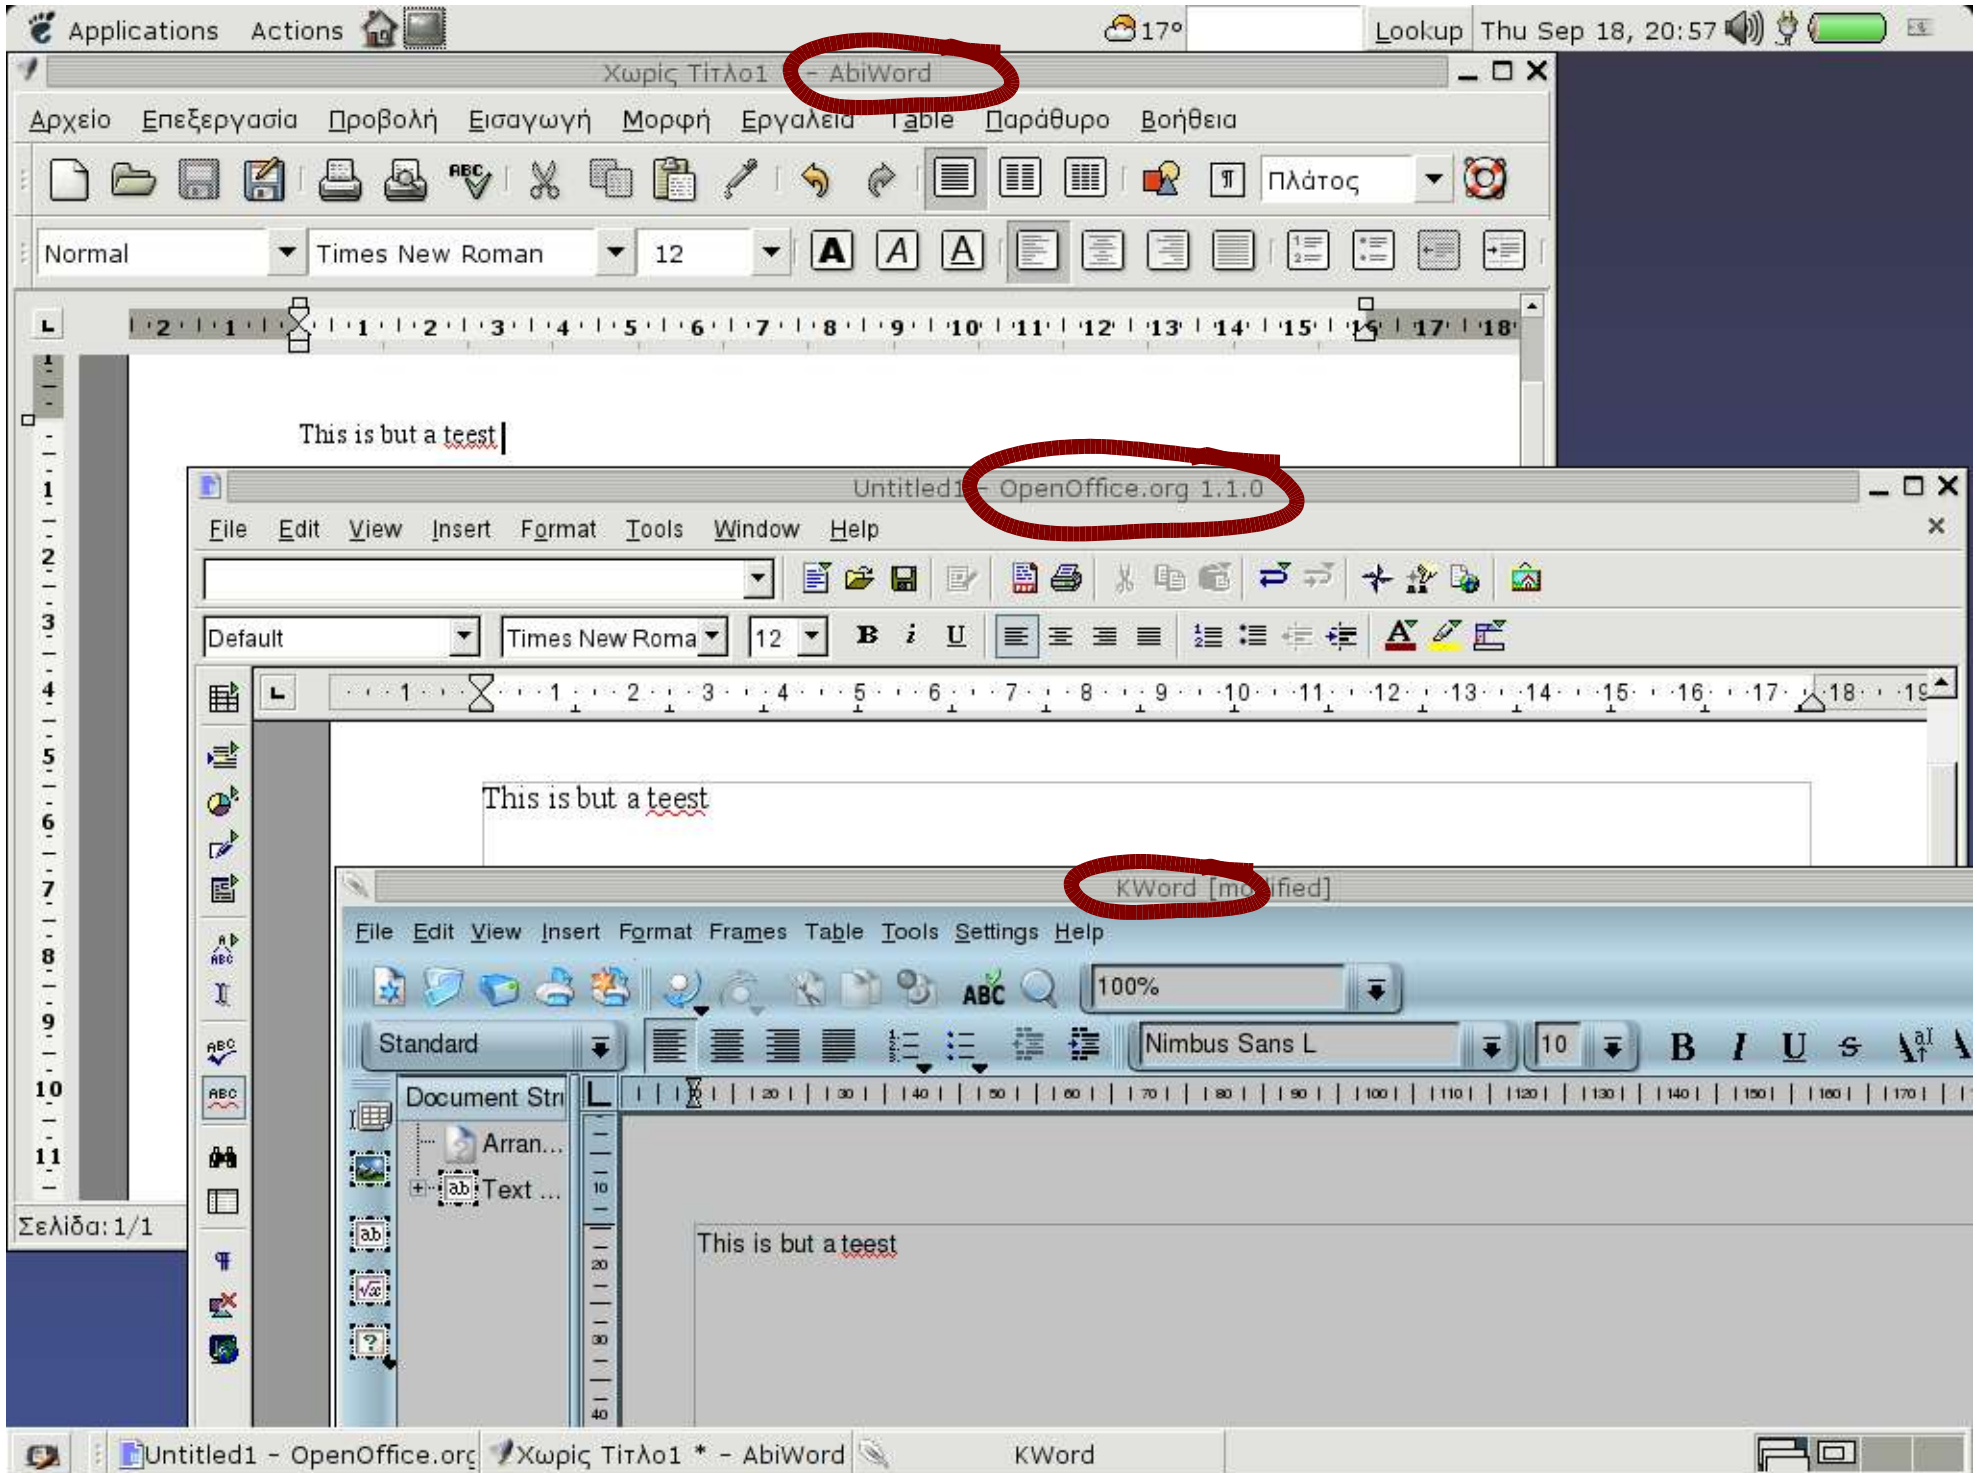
Applications Actions 17° Lookup Thu Sep 18, 20:57

Χωρίς Τίτλο1 - AbiWord

Αρχείο Επεξεργασία Προβολή Εισαγωγή Μορφή Εργαλεία Table Παράθυρο Βοήθεια

Πλάτος

Normal Times New Roman 12

2 1 1 2 3 4 5 6 7 8 9 10 11 12 13 14 15 16 17 18

This is but a teest

Σελίδα: 1/1

Untitled1 - OpenOffice.org 1.1.0

File Edit View Insert Format Tools Window Help

Default Times New Roma 12

1 1 2 3 4 5 6 7 8 9 10 11 12 13 14 15 16 17 18 19

This is but a teest

KWord [modified]

File Edit View Insert Format Frames Table Tools Settings Help

100%

Standard Nimbus Sans L 10

Document Stru

Arran...

Text ...

This is but a teest

Untitled1 - OpenOffice.org Χωρίς Τίτλο1 * - AbiWord KWord